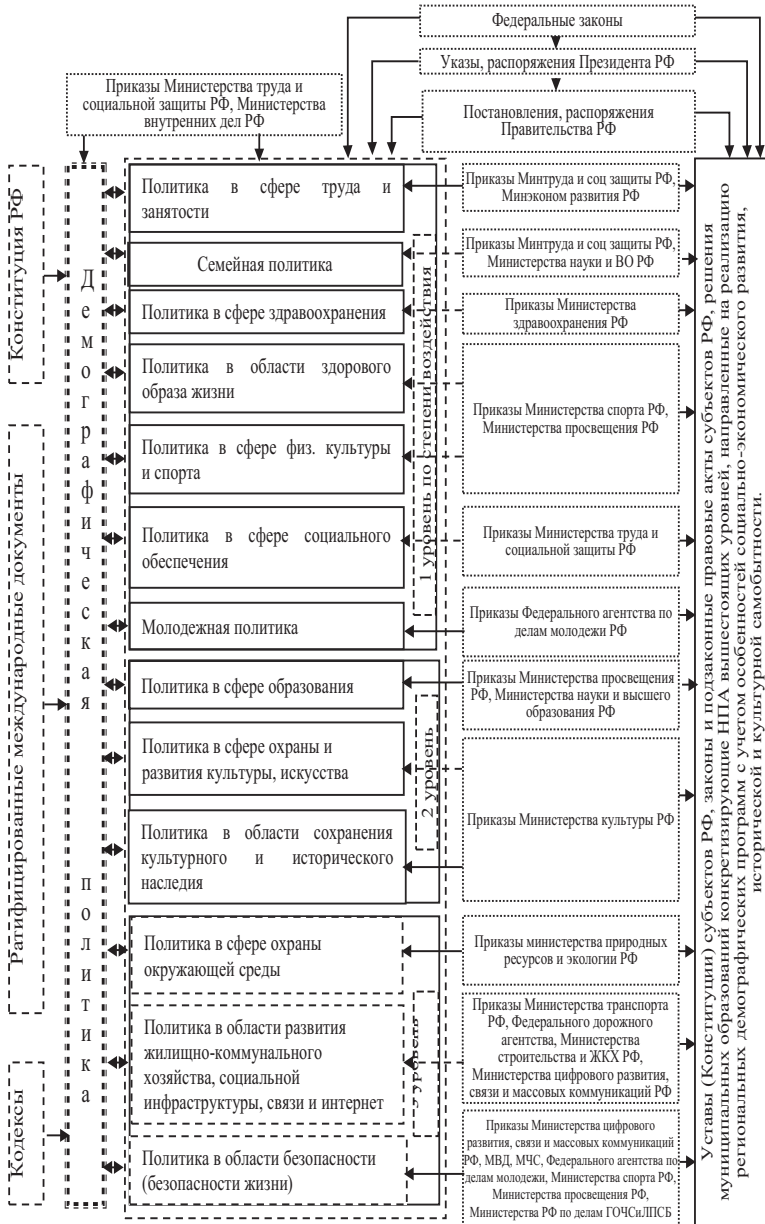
Федеральные законы

Указы, распоряжения Президента РФ

Постановления, распоряжения Правительства РФ

Приказы Министерства труда и социальной защиты РФ, Министерства внутренних дел РФ

Конституция РФ

Ратифицированные международные документы

Кодексы

Демографическая политика

Политика в сфере труда и занятости

Семейная политика

Политика в сфере здравоохранения

Политика в области здорового образа жизни

Политика в сфере физ. культуры и спорта

Политика в сфере социального обеспечения

Молодежная политика

1 уровень по степени воздействия

Политика в сфере образования

Политика в сфере охраны и развития культуры, искусства

Политика в области сохранения культурного и исторического наследия

2 уровень

Политика в сфере охраны окружающей среды

Политика в области развития жилищно-коммунального хозяйства, социальной инфраструктуры, связи и интернет

3 уровень

Политика в области безопасности (безопасности жизни)

Приказы Минтруда и соц защиты РФ, Минэконом развития РФ

Приказы Минтруда и соц защиты РФ, Министерства науки и ВО РФ

Приказы Министерства здравоохранения РФ

Приказы Министерства спорта РФ, Министерства просвещения РФ

Приказы Министерства труда и социальной защиты РФ

Приказы Федерального агентства по делам молодежи РФ

Приказы Министерства просвещения РФ, Министерства науки и высшего образования РФ

Приказы Министерства культуры РФ

Приказы министерства природных ресурсов и экологии РФ

Приказы Министерства транспорта РФ, Федерального дорожного агентства, Министерства строительства и ЖКХ РФ, Министерства цифрового развития, связи и массовых коммуникаций РФ

Приказы Министерства цифрового развития, связи и массовых коммуникаций РФ, МВД, МЧС, Федерального агентства по делам молодежи, Министерства спорта РФ, Министерства просвещения РФ, Министерства РФ по делам ГОЧСиЛПСБ

Уставы (Конституции) субъектов РФ, законы и подзаконные правовые акты субъектов РФ, решения муниципальных образований конкретизирующие НПА вышестоящих уровней, направленные на реализацию региональных демографических программ с учетом особенностей социально-экономического развития, исторической и культурной самобытности.